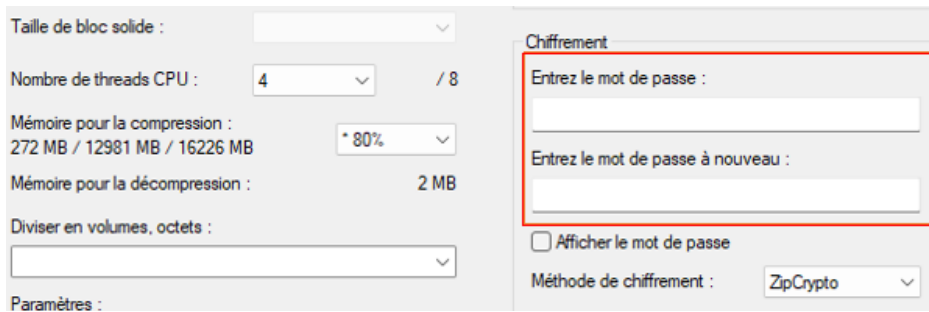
Taille de bloc solide :

Nombre de threads CPU : 4 / 8

Mémoire pour la compression :
272 MB / 12981 MB / 16226 MB * 80%

Mémoire pour la décompression : 2 MB

Diviser en volumes, octets :

Paramètres :

Chiffrement

Entrez le mot de passe :

Entrez le mot de passe à nouveau :

Afficher le mot de passe

Méthode de chiffrement : ZipCrypto